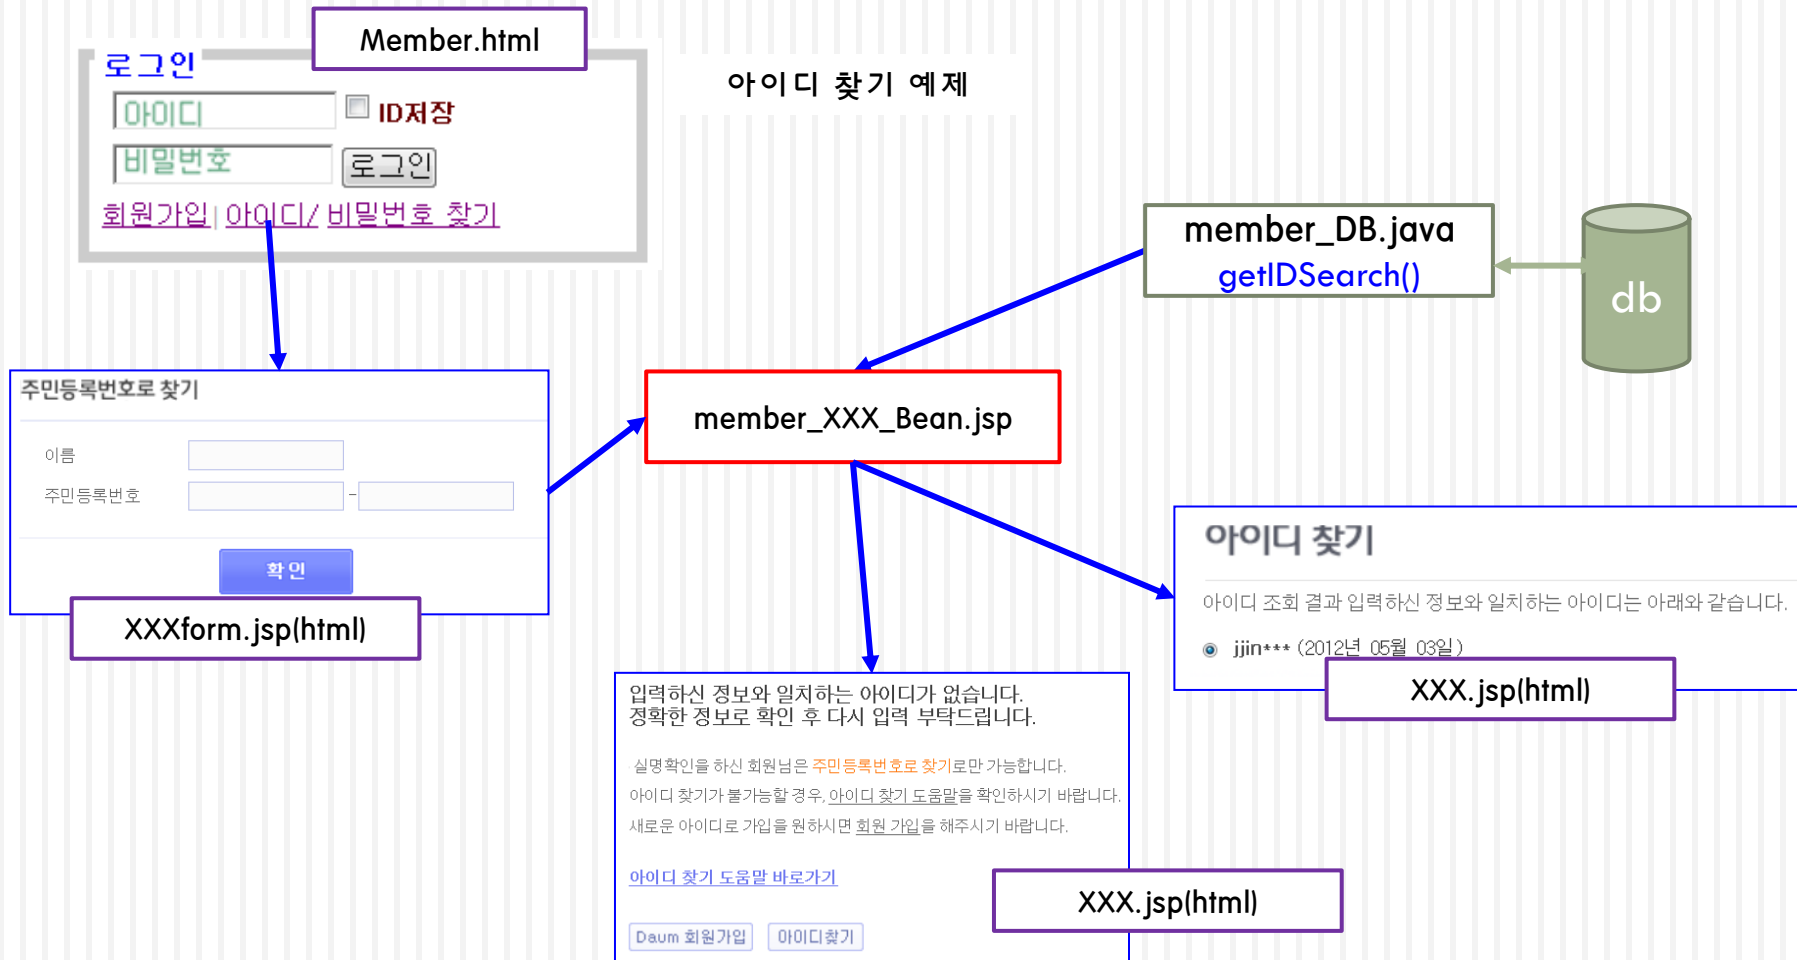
Member.html

로그인

아이디

ID저장

비밀번호

로그인

회원가입 | 아이디/ 비밀번호 찾기

아이디 찾기 예제

member_DB.java
getIDSearch()

db

주민등록번호로 찾기

이름

주민등록번호 -

확인

XXXform.jsp(html)

member_XXX_Bean.jsp

아이디 찾기

아이디 조회 결과 입력하신 정보와 일치하는 아이디는 아래와 같습니다.

jjin*** (2012년 05월 03일)

XXX.jsp(html)

입력하신 정보와 일치하는 아이디가 없습니다.
정확한 정보로 확인 후 다시 입력 부탁드립니다.

실명확인을 하신 회원님은 주민등록번호로 찾기로만 가능합니다.
아이디 찾기가 불가능할 경우, 아이디 찾기 도움말을 확인하시기 바랍니다.
새로운 아이디로 가입을 원하시면 회원 가입을 해주시기 바랍니다.

아이디 찾기 도움말 바로가기

Daum 회원가입 아이디찾기

XXX.jsp(html)